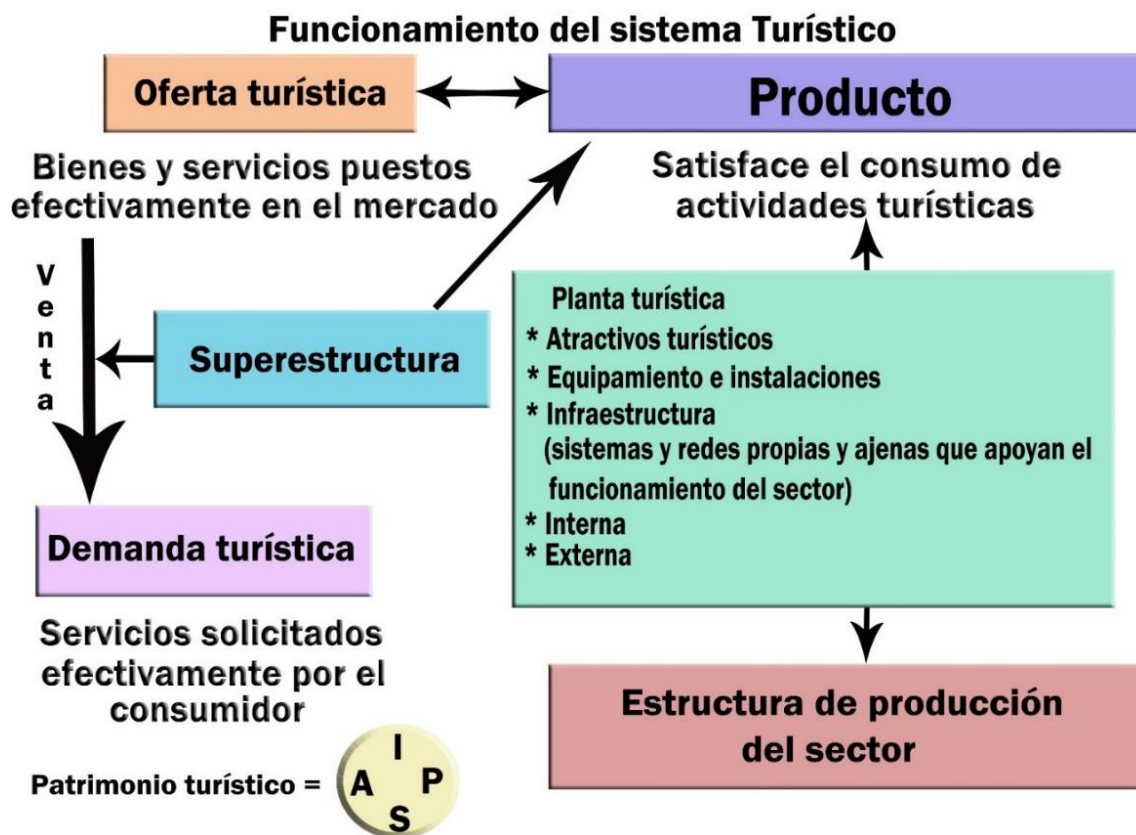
Funcionamiento del sistema Turístico

Oferta turística

Producto

Bienes y servicios puestos efectivamente en el mercado

Satisface el consumo de actividades turísticas

V
e
n
t
a

Superestructura

Planta turística
* Atractivos turísticos
* Equipamiento e instalaciones
* Infraestructura
(sistemas y redes propias y ajenas que apoyan el funcionamiento del sector)
* Interna
* Externa

Demanda turística

Servicios solicitados efectivamente por el consumidor

Estructura de producción del sector

Patrimonio turístico = I A P S